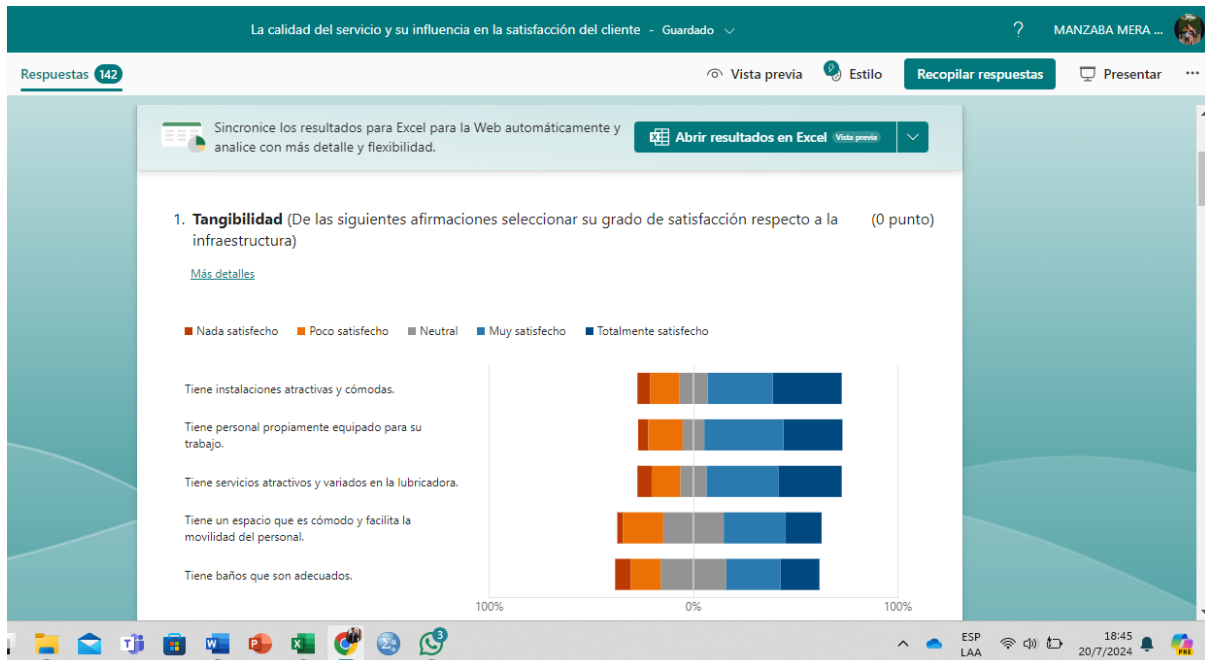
La calidad del servicio y su influencia en la satisfacción del cliente - Guardado

?

MANZABA MERA ...

Respuestas 142

Vista previa

Estilo

Recopilar respuestas

Presentar

...

Sincronice los resultados para Excel para la Web automáticamente y analice con más detalle y flexibilidad.

Abrir resultados en Excel Vista previa

1. **Tangibilidad** (De las siguientes afirmaciones seleccionar su grado de satisfacción respecto a la infraestructura)

(0 punto)

Más detalles

Nada satisfecho Poco satisfecho Neutral Muy satisfecho Totalmente satisfecho

Tiene instalaciones atractivas y cómodas.

Tiene personal propiamente equipado para su trabajo.

Tiene servicios atractivos y variados en la lubricadora.

Tiene un espacio que es cómodo y facilita la movilidad del personal.

Tiene baños que son adecuados.

100% 0% 100%

3

ESP LAA

18:45 20/7/2024